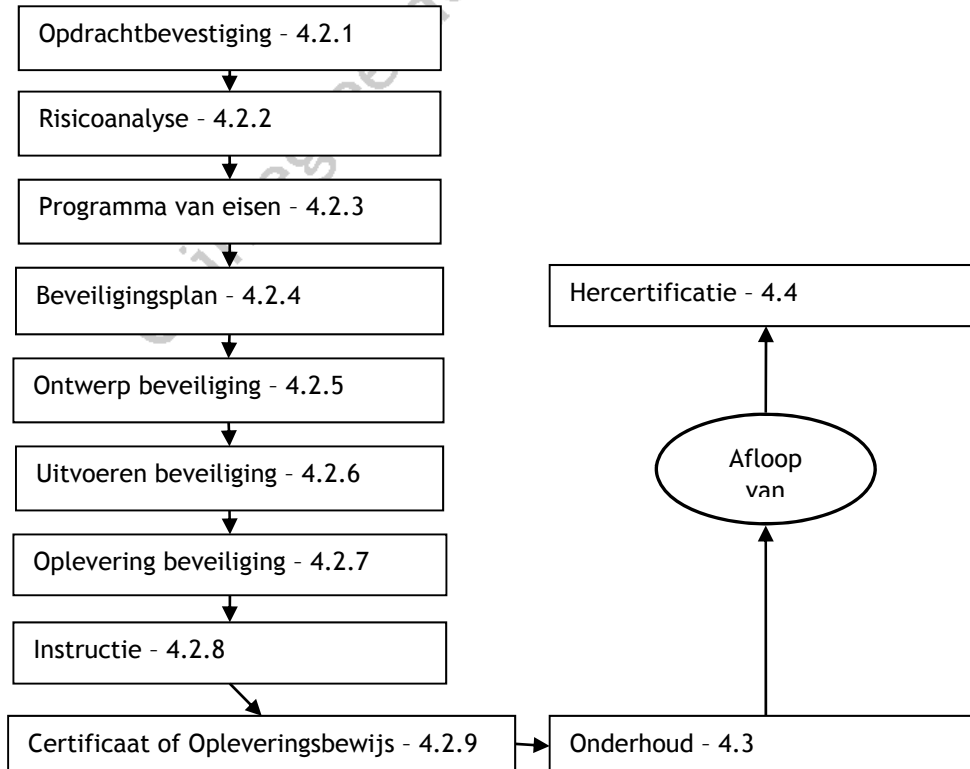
Opdrachtbevestiging – 4.2.1

Risicoanalyse – 4.2.2

Programma van eisen – 4.2.3

Beveiligingsplan – 4.2.4

Ontwerp beveiliging – 4.2.5

Uitvoeren beveiliging – 4.2.6

Oplevering beveiliging – 4.2.7

Instructie – 4.2.8

Certificaat of Opleveringsbewijs – 4.2.9

Onderhoud – 4.3

Afloop van

Hercertificatie – 4.4